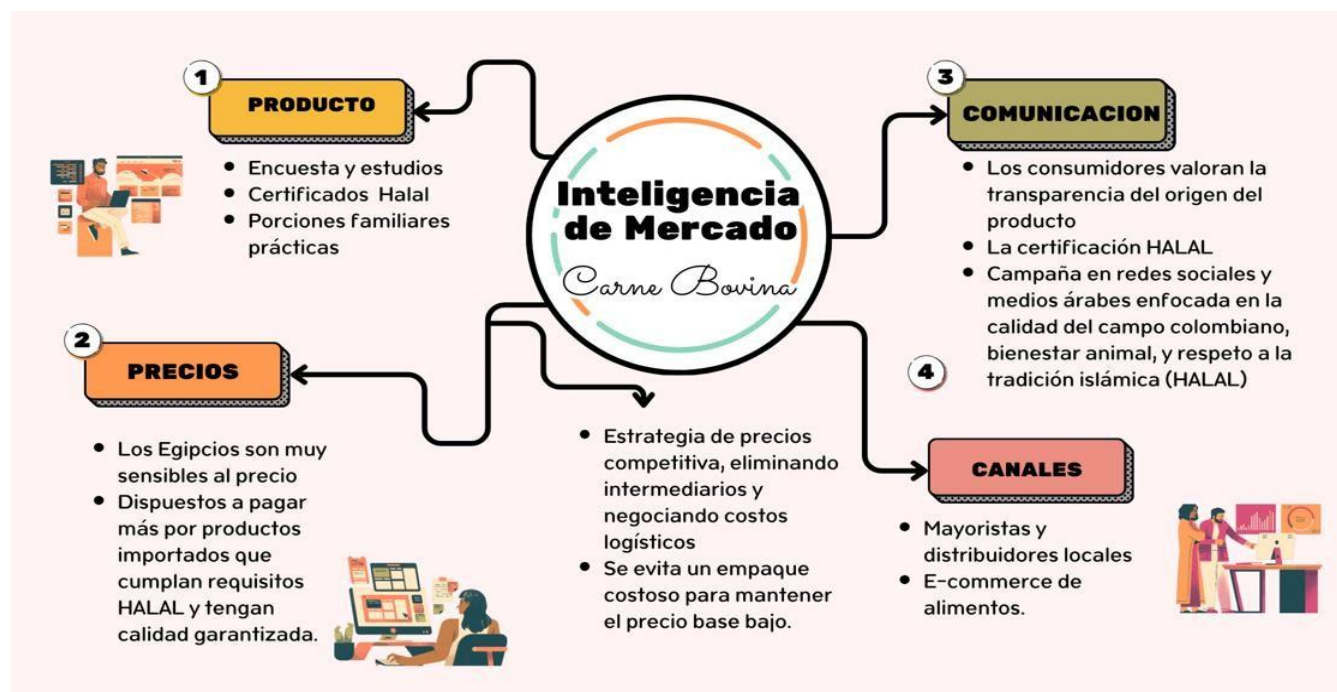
Inteligencia de Mercado

Carne Bovina

1

PRODUCTO

• Encuesta y estudios
• Certificados Halal
• Porciones familiares prácticas

2

PRECIOS

• Los Egipcios son muy sensibles al precio
• Dispuestos a pagar más por productos importados que cumplan requisitos HALAL y tengan calidad garantizada.

• Estrategia de precios competitiva, eliminando intermediarios y negociando costos logísticos
• Se evita un empaque costoso para mantener el precio base bajo.

3

COMUNICACION

• Los consumidores valoran la transparencia del origen del producto
• La certificación HALAL
• Campaña en redes sociales y medios árabes enfocada en la calidad del campo colombiano, bienestar animal, y respeto a la tradición islámica (HALAL)

4

CANALES

• Mayoristas y distribuidores locales
• E-commerce de alimentos.